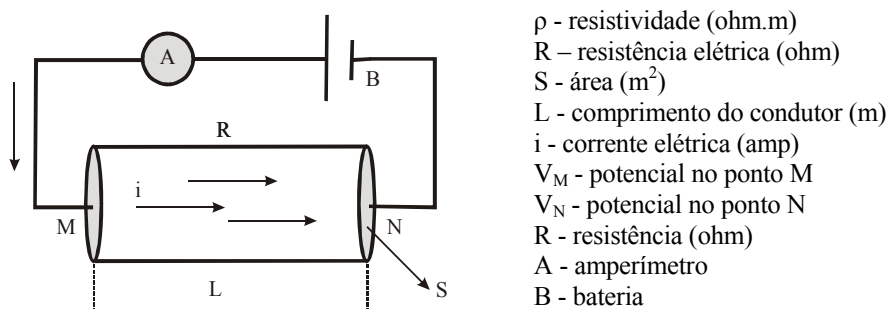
A

B

R

i

M

N

L

S

$\rho$ - resistividade (ohm.m)
R – resistência elétrica (ohm)
S - área ($m^2$)
L - comprimento do condutor (m)
i - corrente elétrica (amp)
$V_M$ - potencial no ponto M
$V_N$ - potencial no ponto N
R - resistência (ohm)
A - amperímetro
B - bateria